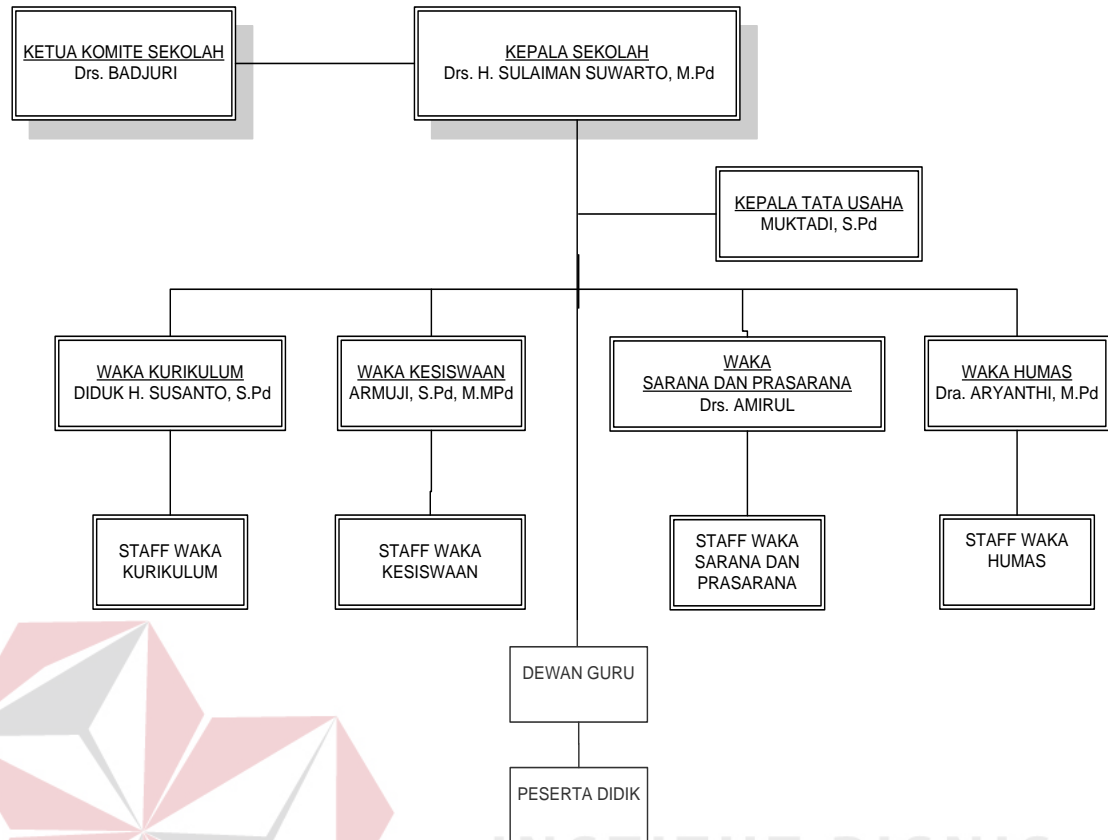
KETUA KOMITE SEKOLAH
Drs. BADJURI

KEPALA SEKOLAH
Drs. H. SULAIMAN SUWARTO, M.Pd

KEPALA TATA USAHA
MUKTADI, S.Pd

WAKA KURIKULUM
DIDUK H. SUSANTO, S.Pd

WAKA KESISWAAN
ARMUJI, S.Pd, M.MPd

WAKA
SARANA DAN PRASARANA
Drs. AMIRUL

WAKA HUMAS
Dra. ARYANTHI, M.Pd

STAFF WAKA KURIKULUM

STAFF WAKA KESISWAAN

STAFF WAKA SARANA DAN PRASARANA

STAFF WAKA HUMAS

DEWAN GURU

PESERTA DIDIK